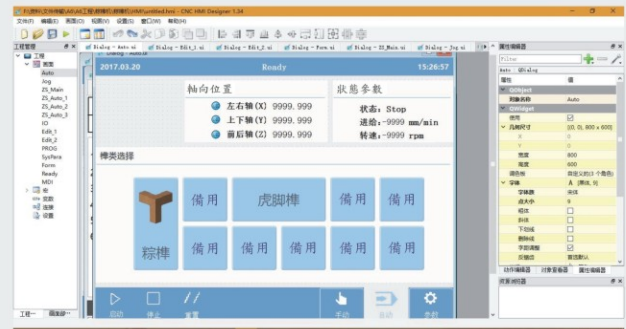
F:\...\untitled.hmi - CNC HMI Designer 1.04

文件(F) 编辑(E) 页面(D) 视图(V) 设置(S) 窗口(W) 帮助(H)

工程管理
工程
页面
Auto
Jog
ZS_Main
ZS_Auto_1
ZS_Auto_2
ZS_Auto_3
IO
Edit_1
Edit_2
PROG
System
Form
Ready
MDI
类
资源
连接
设置

工程... 资源管理...

Dialog - Auto.ui | Dialog - Edit_1.ui | Dialog - Edit_2.ui | Dialog - Form.ui | Dialog - ZS_Main.ui | Dialog - Jog.ui

2017.03.20 Ready 15:26:57

轴向位置
左右轴(X) 9999.999
上下轴(Y) 9999.999
前后轴(Z) 9999.999

状態参数
状态: Stop
进给: -9999 mm/min
转速: -9999 rpm

榫类选择

粽榫 備用 虎脚榫 備用 備用
備用 備用 備用 備用 備用 備用

启动 停止 复位 手动 自动 参数

属性编辑器
Filter
Auto : 对话框
属性 值
QObject
对象名称 Auto
QWidget
使能
几何尺寸 [(0, 0), 800 x 600]
X 0
Y 0
宽度 800
高度 600
调色板 继承
字体 A [宋体, 9]
字体族 宋体
点大小 9
粗体
斜体
下划线
删除线
字距调整
反锯齿 首选默认

动作编辑器 | 对象查看器 | 属性编辑器

资源浏览器